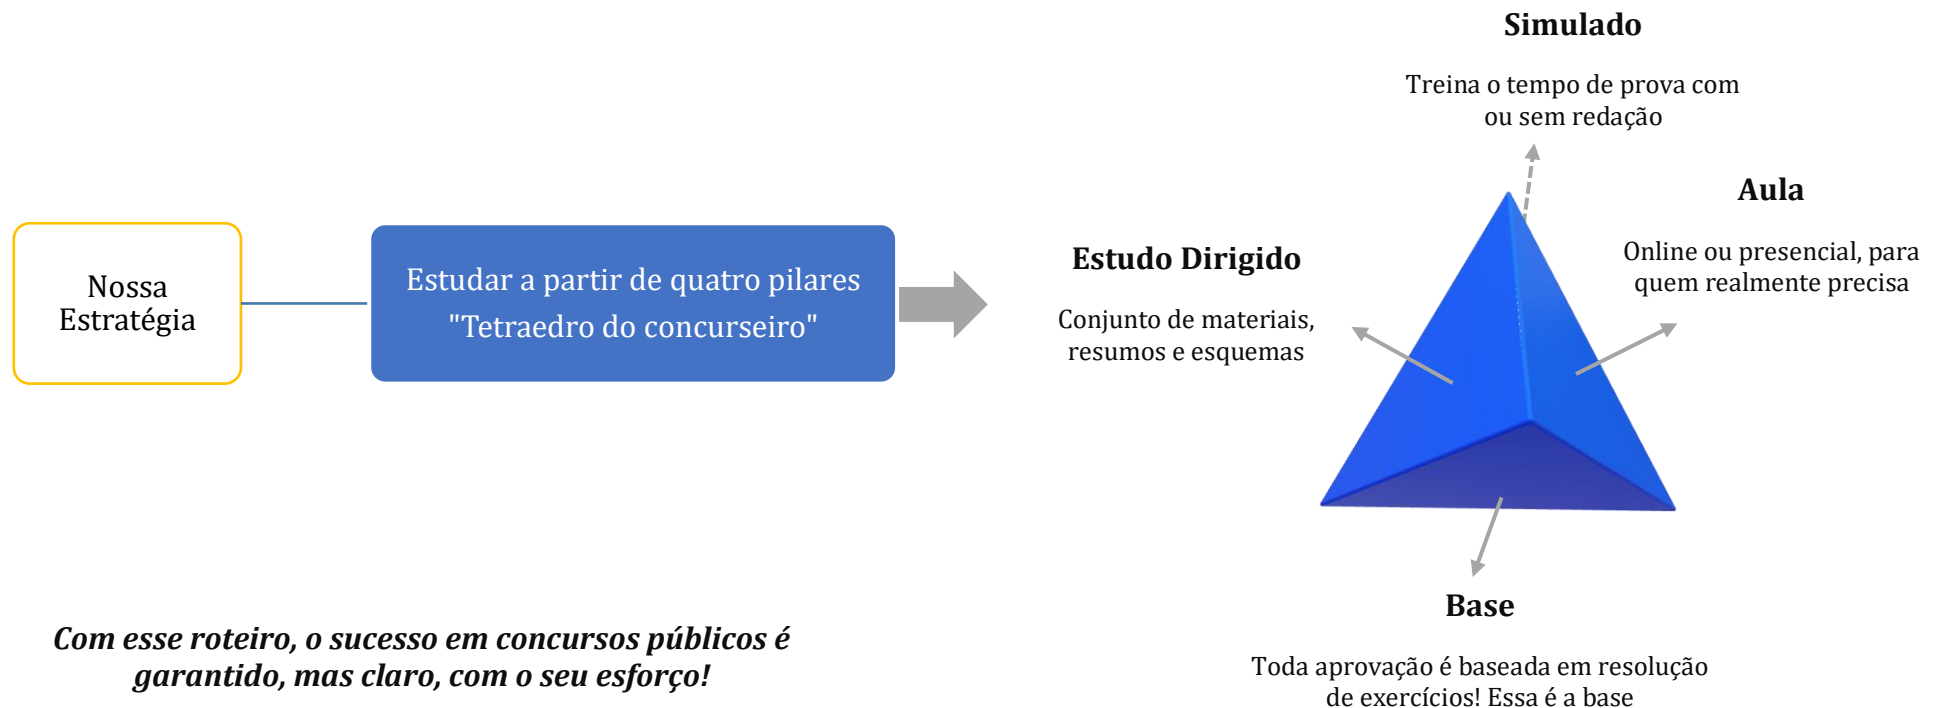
Nossa Estratégia

Estudar a partir de quatro pilares "Tetraedro do concurseiro"

Simulado

Treina o tempo de prova com ou sem redação

Aula

Online ou presencial, para quem realmente precisa

Estudo Dirigido

Conjunto de materiais, resumos e esquemas

Base

Toda aprovação é baseada em resolução de exercícios! Essa é a base

*Com esse roteiro, o sucesso em concursos públicos é garantido, mas claro, com o seu esforço!*